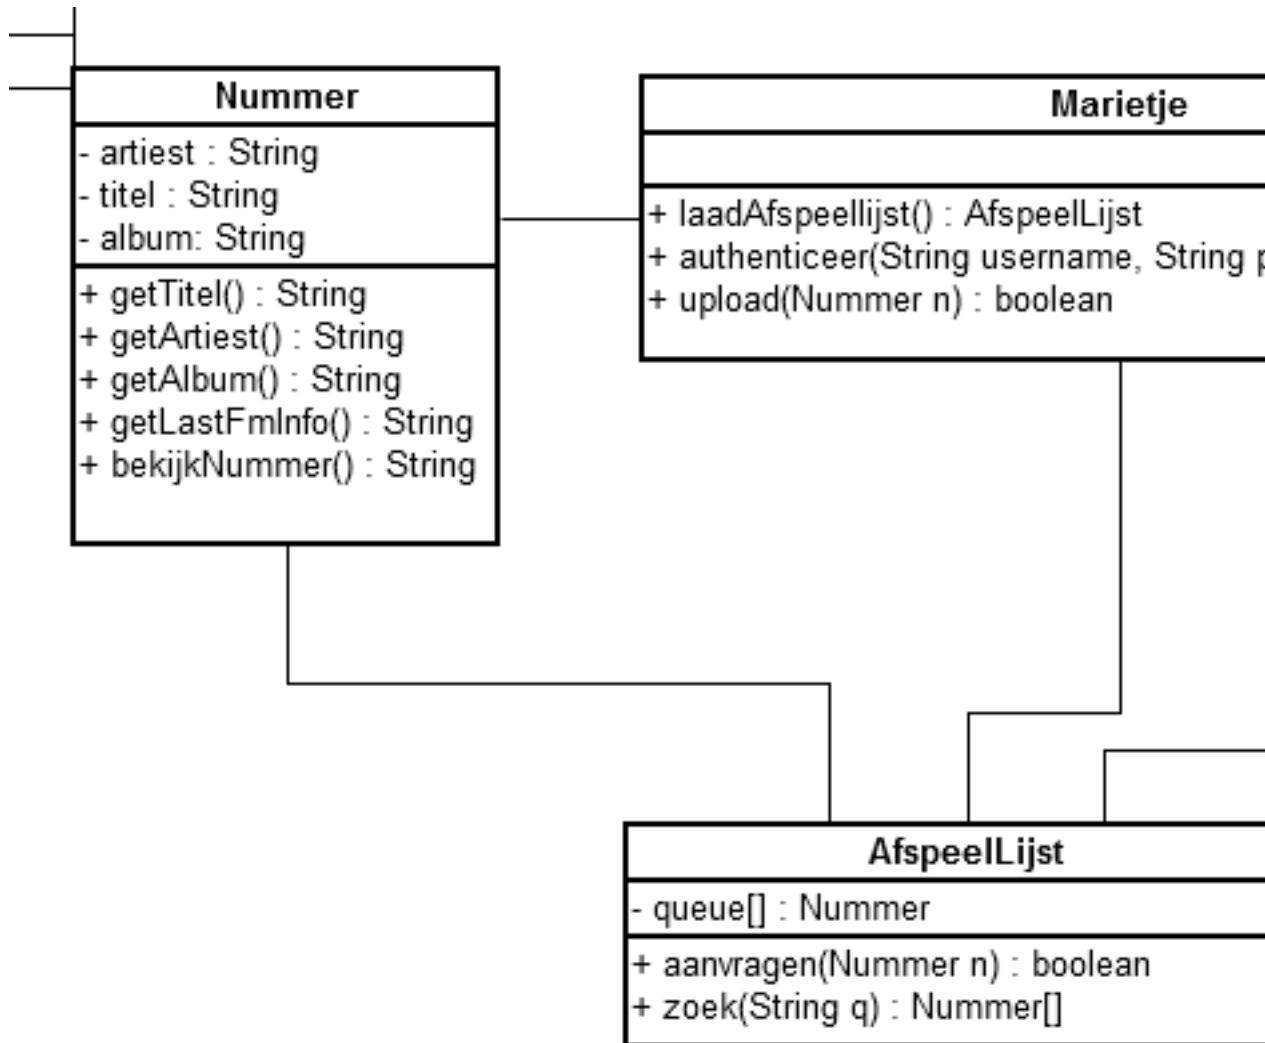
Nummer
- artiest : String
- titel : String
- album: String
+ getTitel() : String
+ getArtiest() : String
+ getAlbum() : String
+ getLastFmInfo() : String
+ bekijkNummer() : String

Marietje
+ laadAfspeellijst() : AfspeelLijst
+ authenticeer(String username, String p
+ upload(Nummer n) : boolean

AfspeelLijst
- queue[] : Nummer
+ aanvragen(Nummer n) : boolean
+ zoek(String q) : Nummer[]